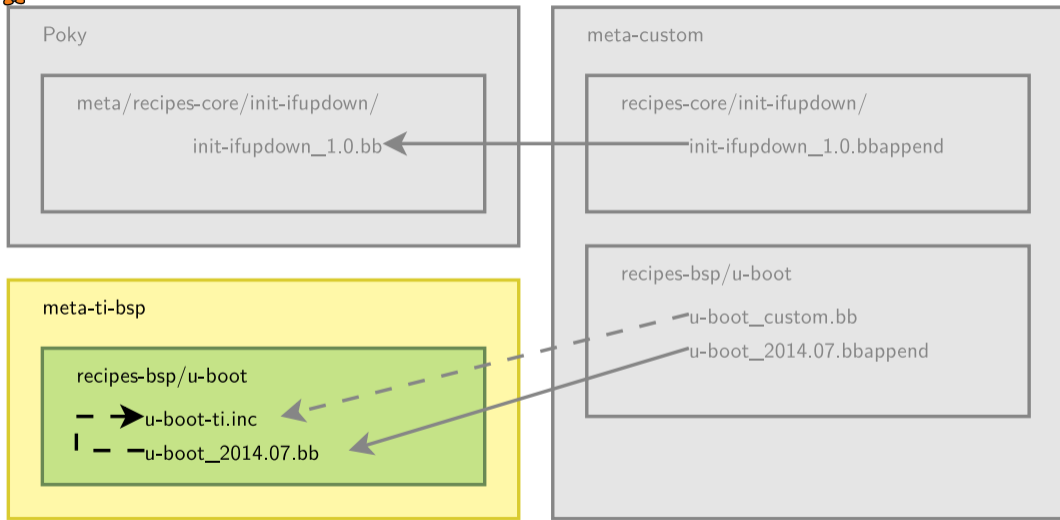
Poky

meta/recipes-core/init-ifupdown/

init-ifupdown_1.0.bb

meta-custom

recipes-core/init-ifupdown/

init-ifupdown_1.0.bbappend

recipes-bsp/u-boot

u-boot_custom.bb

u-boot_2014.07.bbappend

meta-ti-bsp

recipes-bsp/u-boot

u-boot-ti.inc

u-boot_2014.07.bb